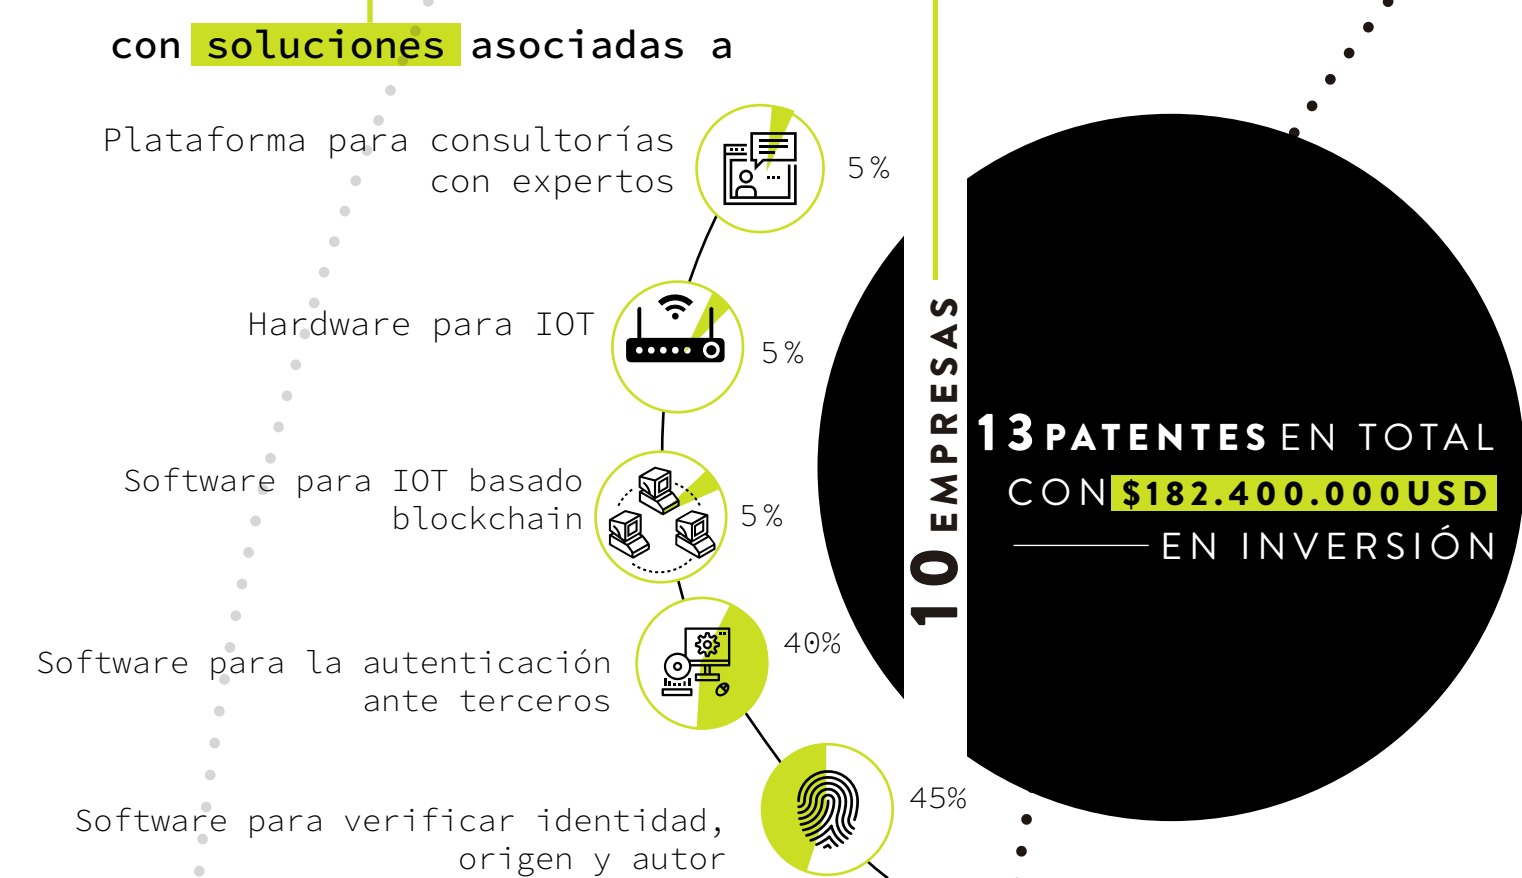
con soluciones asociadas a

Plataforma para consultorías con expertos 5%

Hardware para IOT 5%

Software para IOT basado blockchain 5%

Software para la autenticación ante terceros 40%

Software para verificar identidad, origen y autor 45%

10 EMPRESAS

13 PATENTES EN TOTAL CON $182.400.000USD EN INVERSIÓN